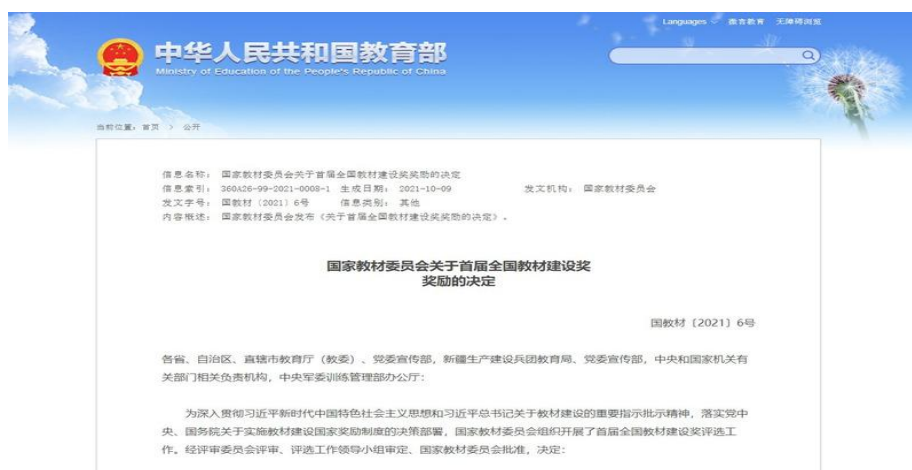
Languages 蒙古教育 无障碍浏览

中华人民共和国教育部
Ministry of Education of the People's Republic of China

当前位置：首页 > 公开

信息名称： 国家教材委员会关于首届全国教材建设奖奖励的决定
信息索引： 360A26-99-2021-0008-1 生成日期： 2021-10-09 发文机构： 国家教材委员会
发文字号： 国教材〔2021〕6号 信息类别： 其他
内容概述： 国家教材委员会发布《关于首届全国教材建设奖奖励的决定》。

国家教材委员会关于首届全国教材建设奖
奖励的决定

国教材〔2021〕6号

各省、自治区、直辖市教育厅（教委）、党委宣传部，新疆生产建设兵团教育局、党委宣传部，中央和国家机关有关部门相关负责机构，中央军委训练管理部办公厅：

为深入贯彻习近平新时代中国特色社会主义思想和习近平总书记关于教材建设的重要指示批示精神，落实党中央、国务院关于实施教材建设国家奖励制度的决策部署，国家教材委员会组织开展了首届全国教材建设奖评选工作。经评审委员会评审、评选工作领导小组审定、国家教材委员会批准，决定：